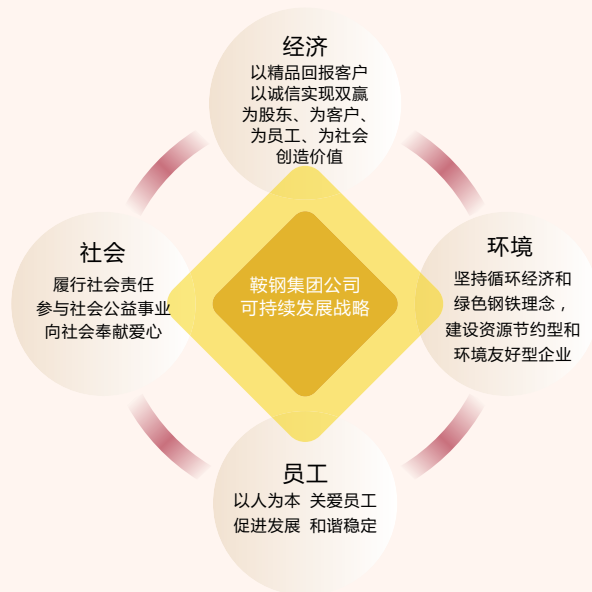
经济
以精品回报客户
以诚信实现双赢
为股东、为客户、
为员工、为社会
创造价值

社会
履行社会责任
参与社会公益事业
向社会奉献爱心

鞍钢集团公司
可持续发展战略

环境
坚持循环经济和
绿色钢铁理念，
建设资源节约型和
环境友好型企业

员工
以人为本 关爱员工
促进发展 和谐稳定